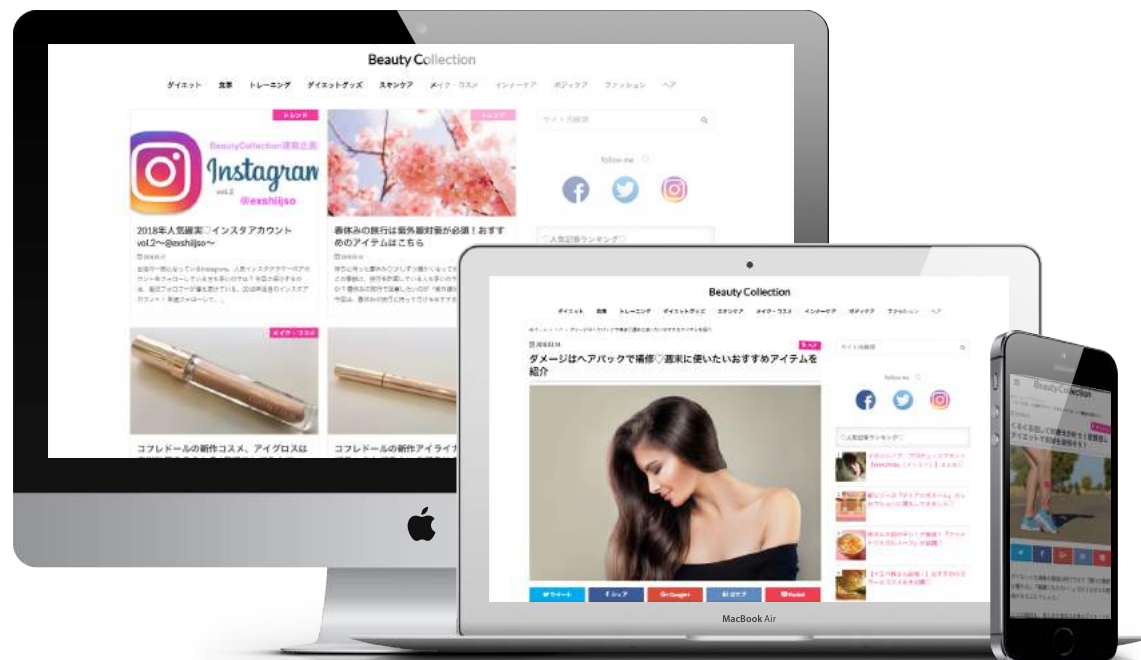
Beauty Collection

ダイエット 食事 トレーニング ダイエットグッズ スキンケア メイク・コスメ インナーケア ボディケア ファッション ヘア

トレンド

BeautyCollection運営企画

Instagram

vol.2

@exshiijso

2018年人気継続♡インスタアカウントvol.2~@exshiijso~

トレンド

春休みの旅行は紫外線対策が必須！おすすめのアイテムはこちら

メイク・コスメ

コフレドールの新作コスメ、アイグロスは

コフレドールの新作アイライナ

サイト内検索

follow me

♡人気記事ランキング♡

Beauty Collection

ダイエット 食事 トレーニング ダイエットグッズ スキンケア メイク・コスメ インナーケア ボディケア ファッション ヘア

ヘア

ダメージはヘアパックで補修♡週末に使いたいおすすめアイテムを紹介

サイト内検索

follow me

♡人気記事ランキング♡

ツイート シェア G+ Google+ B! はてブ Pocket

MacBook Air

Beauty Collection